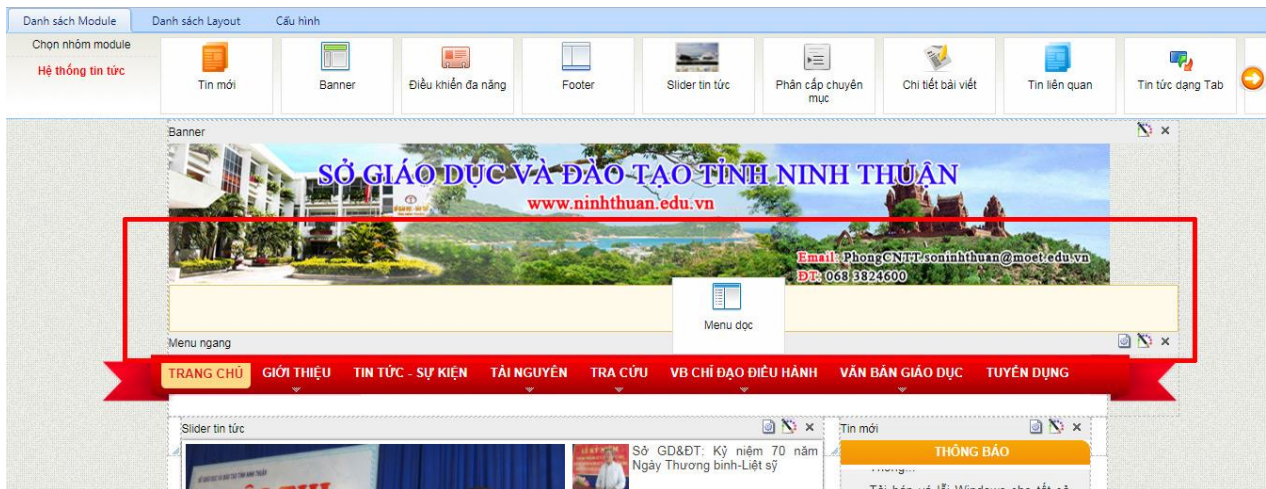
Danh sách Module | Danh sách Layout | Cấu hình

Chọn nhóm module
Hệ thống tin tức

Tin mới | Banner | Điều khiển đa năng | Footer | Slider tin tức | Phân cấp chuyên mục | Chi tiết bài viết | Tin liên quan | Tin tức dạng Tab

Banner

SỞ GIÁO DỤC VÀ ĐÀO TẠO TỈNH NINH THUẬN
www.ninhthuan.edu.vn
Email: PhongCNTT-soninhthuan@moet.edu.vn
ĐT: 068 3824600

Menu dọc

Menu ngang

TRANG CHỦ | GIỚI THIỆU | TIN TỨC - SỰ KIỆN | TÀI NGUYÊN | TRA CỨU | VB CHỈ ĐẠO ĐIỀU HÀNH | VĂN BẢN GIÁO DỤC | TUYỂN DỤNG

Slider tin tức

Sở GD&ĐT: Kỷ niệm 70 năm Ngày Thương binh-Liệt sỹ

Tin mới

THÔNG BÁO

Thông...

Tải bản vá lỗi Windows cho tất cả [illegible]